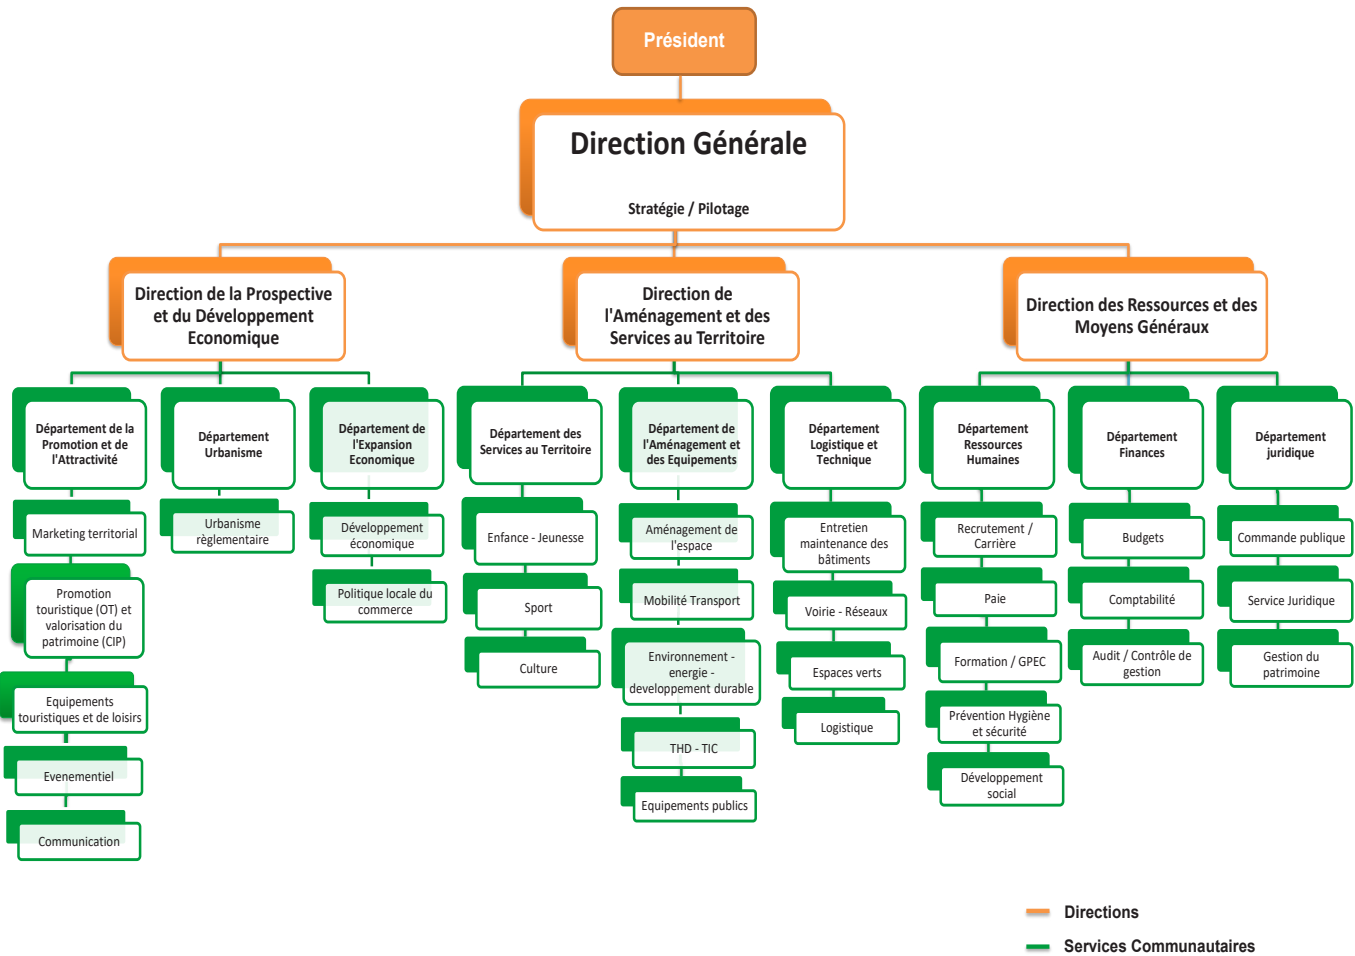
Président

Direction Générale

Stratégie / Pilotage

Direction de la Prospective et du Développement Economique

Direction de l'Aménagement et des Services au Territoire

Direction des Ressources et des Moyens Généraux

Département de la Promotion et de l'Attractivité

Marketing territorial

Promotion touristique (OT) et valorisation du patrimoine (CIP)

Equipements touristiques et de loisirs

Evenementiel

Communication

Département Urbanisme

Urbanisme règlementaire

Département de l'Expansion Economique

Développement économique

Politique locale du commerce

Département des Services au Territoire

Enfance - Jeunesse

Sport

Culture

Département de l'Aménagement et des Equipements

Aménagement de l'espace

Mobilité Transport

Environnement - energie - developpement durable

THD - TIC

Equipements publics

Département Logistique et Technique

Entretien maintenance des bâtiments

Voirie - Réseaux

Espaces verts

Logistique

Département Ressources Humaines

Recrutement / Carrière

Paie

Formation / GPEC

Prévention Hygiène et sécurité

Développement social

Département Finances

Budgets

Comptabilité

Audit / Contrôle de gestion

Département juridique

Commande publique

Service Juridique

Gestion du patrimoine

Directions

Services Communautaires